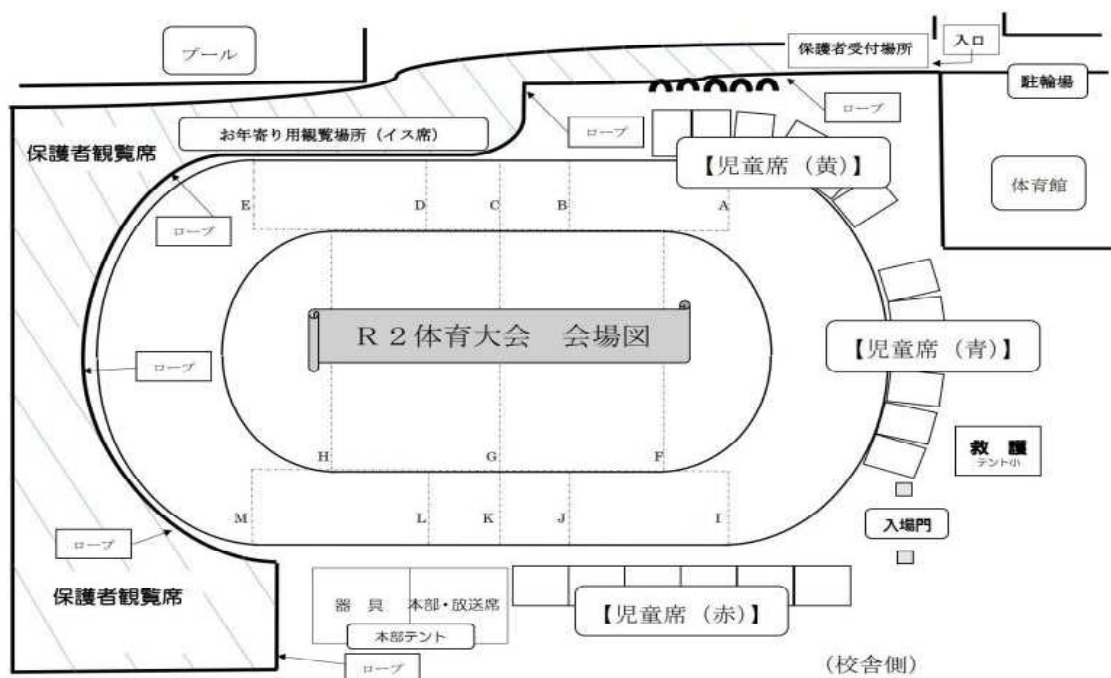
プール

保護者受付場所

入口

駐輪場

ロープ

お年寄り用観覧場所（イス席）

ロープ

保護者観覧席

【児童席（黄）】

体育館

E D C B A

ロープ

R２体育大会　会場図

【児童席（青）】

ロープ

救護
テント小

H G F

M L K J I

入場門

ロープ

保護者観覧席

器具　本部・放送席

本部テント

【児童席（赤）】

ロープ

（校舎側）